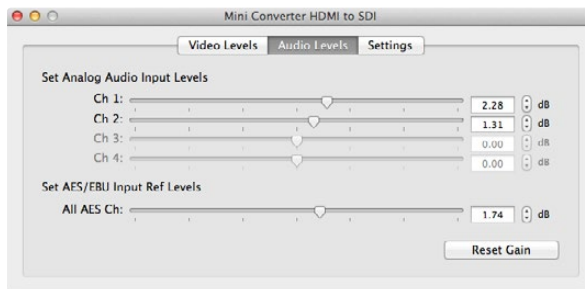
Mini Converter HDMI to SDI

Video Levels | Audio Levels | Settings

Set Analog Audio Input Levels

Ch 1: 2.28 dB
Ch 2: 1.31 dB
Ch 3: 0.00 dB
Ch 4: 0.00 dB

Set AES/EBU Input Ref Levels

All AES Ch: 1.74 dB

Reset Gain